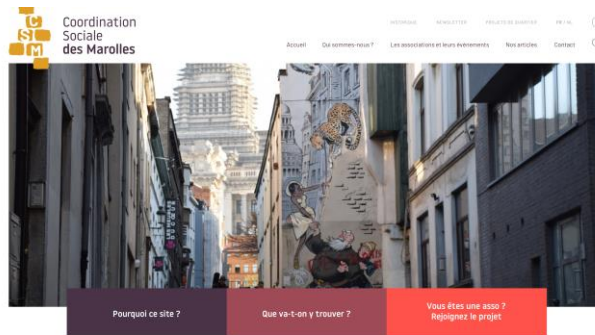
C S M
Coordination Sociale des Marolles

HISTORIQUE NEWSLETTER PROJETS DE QUARTIER FR / NL

Accueil Qui sommes-nous ? Les associations et leurs événements Nos articles Contact

Pourquoi ce site ?
Que va-t-on y trouver ?
Vous êtes une asso ? Rejoignez le projet